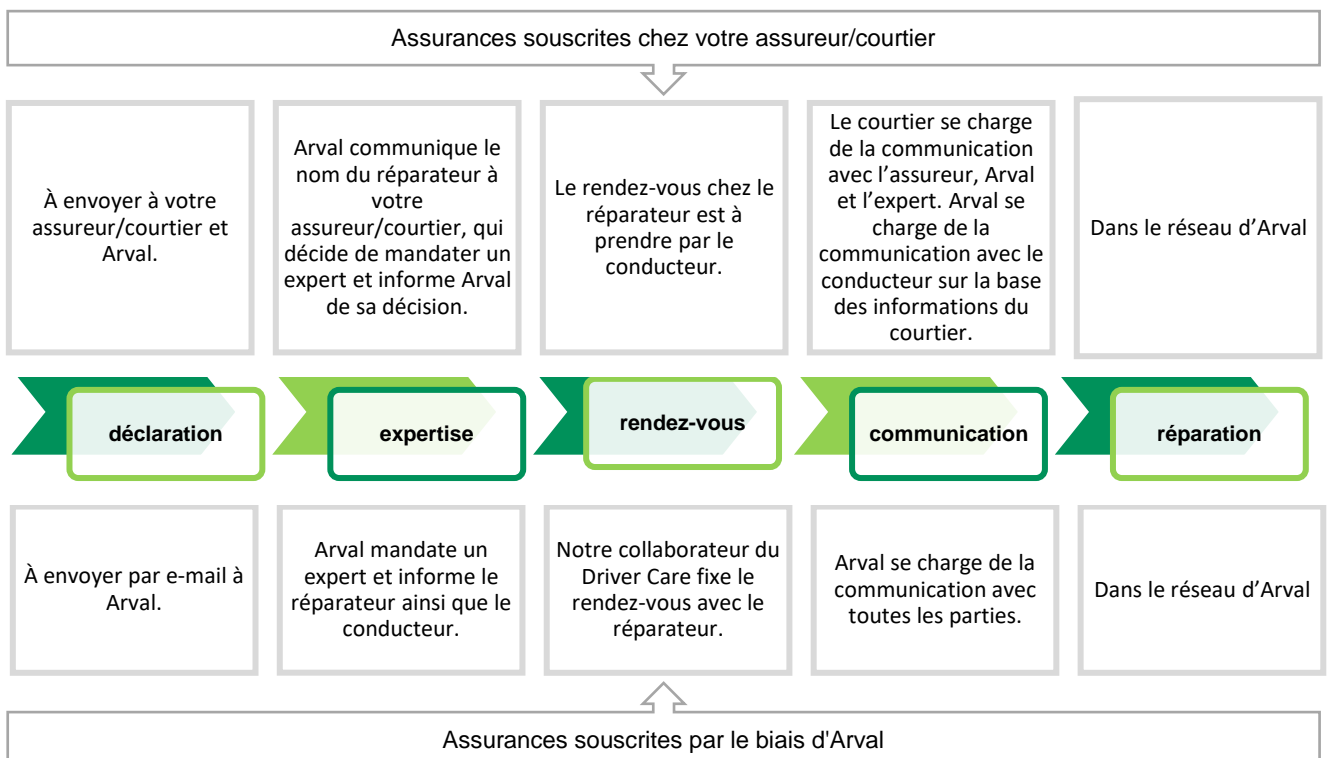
Assurances souscrites chez votre assureur/courtier

À envoyer à votre assureur/courtier et Arval.

Arval communique le nom du réparateur à votre assureur/courtier, qui décide de mandater un expert et informe Arval de sa décision.

Le rendez-vous chez le réparateur est à prendre par le conducteur.

Le courtier se charge de la communication avec l'assureur, Arval et l'expert. Arval se charge de la communication avec le conducteur sur la base des informations du courtier.

Dans le réseau d'Arval

déclaration

expertise

rendez-vous

communication

réparation

À envoyer par e-mail à Arval.

Arval mandate un expert et informe le réparateur ainsi que le conducteur.

Notre collaborateur du Driver Care fixe le rendez-vous avec le réparateur.

Arval se charge de la communication avec toutes les parties.

Dans le réseau d'Arval

Assurances souscrites par le biais d'Arval